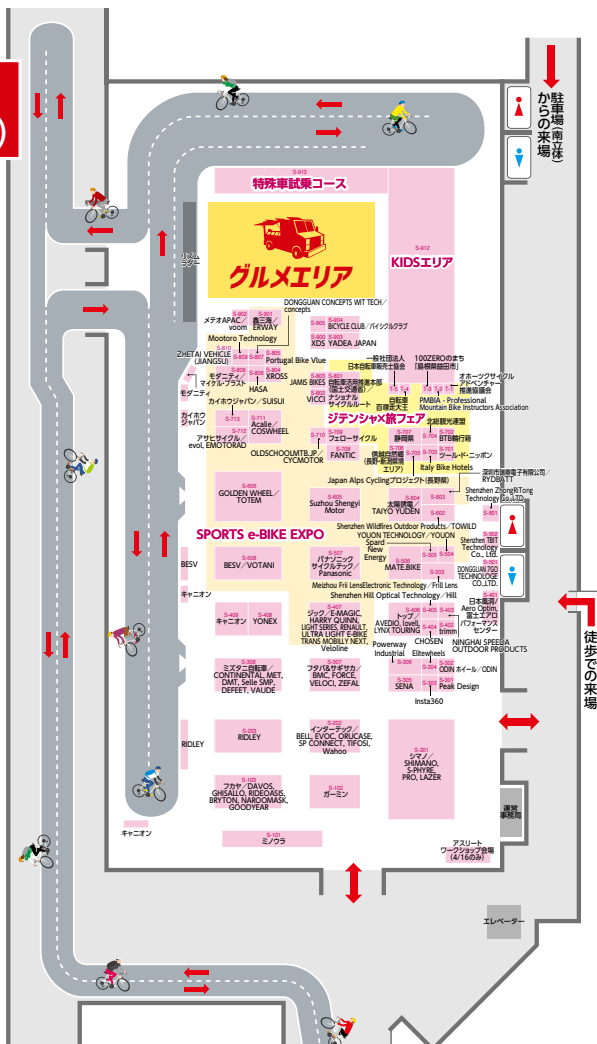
駐車場(南立体)からの来場

S-913
特殊車試乗コース

グルメエリア

S-912
KIDSエリア

リフトエンター

DONGGUAN CONCEPTS WIT TECH/concepts
S-902 メテオAPAC/voom
S-901 昌三洋/ERKWAY
Mootoro Technology
S-906 S-904 BICYCLE CLUB/バイシクルクラブ
S-903 XDS
S-905 YADEA JAPAN
S-810 ZHETAI VEHICLE (JIANGSU)
S-807 S-805 Portugal Bike Vlue
一般社団法人 日本自転車販売士協会
100ZEROのまち「島根県益田市」
S-808 モゼディティ/マイケル・ブラスト
S-806 HASA
S-804 XROSS
S-802 JAMIS BIKES
S-801 VICCI
自転車活用推進本部(国土交通省)
ナショナルサイクルルート
白転車日本大王
オホーツクサイクルアドベンチャー推進協議会
PMBIA - Professional Mountain Bike Instructors Association
モゼディティ
S-713 カイホウジャパン
S-711 Acalie/COSWHEEL
カイホウジャパン/SUISUI
ジテンシャ×旅フェア
北総観光連盟
アサヒサイクル/evol, EMOTORAD
OLDSCHOOLMTB.JP/CYCMOTOR
S-710 フェローサイクル
S-707 静岡県
S-704 BTB輪行箱
S-709 FANTIC
S-706 信越自然郷(長野・新潟県境エリア)
S-705
S-703 ツール・ド・ニッポン
Italy Bike Hotels
Japan Alps Cyclingプロジェクト(長野県)
深圳市造博電子有限公司/RYDBATT
S-608 GOLDEN WHEEL/TOTEM
S-605 Suzhou Shengyi Motor
S-604 太陽誘電 TAIYO YUDEN
S-603
Shenzhen ZhongXTong Technology Co.,LTD
S-602
S-601
Shenzhen Wildfires Outdoor Products/TOWILD
YOUON TECHNOLOGY/YOUON
Shenzhen TBIT Technology Co., Ltd.
SPORTS e-BIKE EXPO
Spard New Energy
S-508 BESV/VOTANI
S-507 パナソニックサイクルテック/Panasonic
S-505 MATE.BIKE
S-504
S-502
DONGGUAN 7GO TECHNOLOGE CO.,LTD
S-503
S-501
BESV
キャニオン
Meizhou Frii LensElectronic Technology/Frii Lens
Shenzhen Hill Optical Technology/Hill
日本電産/Aero Optim, 富士エアロ パフォーマンスセンター
S-409 キャニオン
S-408 YONEX
S-407 ジック/E-MAGIC, HARRY QUINN, LIGHT SERIES, RENAULT, ULTRA LIGHT E-BIKE TRANS MOBILLY NEXT, Veloline
S-405 トップ/AVEDIO, lovell, LYNX TOURING
S-403 S-402 trimm
S-404 CHOSEN
NINGHAI SPEEDA OUTDOOR PRODUCTS
Powerway Industrial
Elitewheels
S-308 ミズタニ自転車/CONTINENTAL, MET, DMT, Selle SMP, DEFEET, VAUDE
S-307 フタバ&サギサカ/BMC, FORCE, VELOCI, ZEFAL
S-306 S-303 S-302 ODIN ホイール/ODIN
S-305 SENA
S-304 S-301 Peak Design
Insta360
RIDLEY
S-203 RIDLEY
S-202 インターテック/BELL, EVOC, ORUCASE, SP CONNECT, TIFOSI, Wahoo
S-201 シマノ/SHIMANO, S-PHYRE, PRO, LAZER
S-103 フカヤ/DAVOS, GHISALLO, RIDEOASIS, BRYTON, NAROOMASK, GOODYEAR
S-102 ガーミン
運営事務局
キャニオン
S-101 ミノウラ
アスリートワークショップ会場(4/16のみ)
エレベーター
徒歩での来場